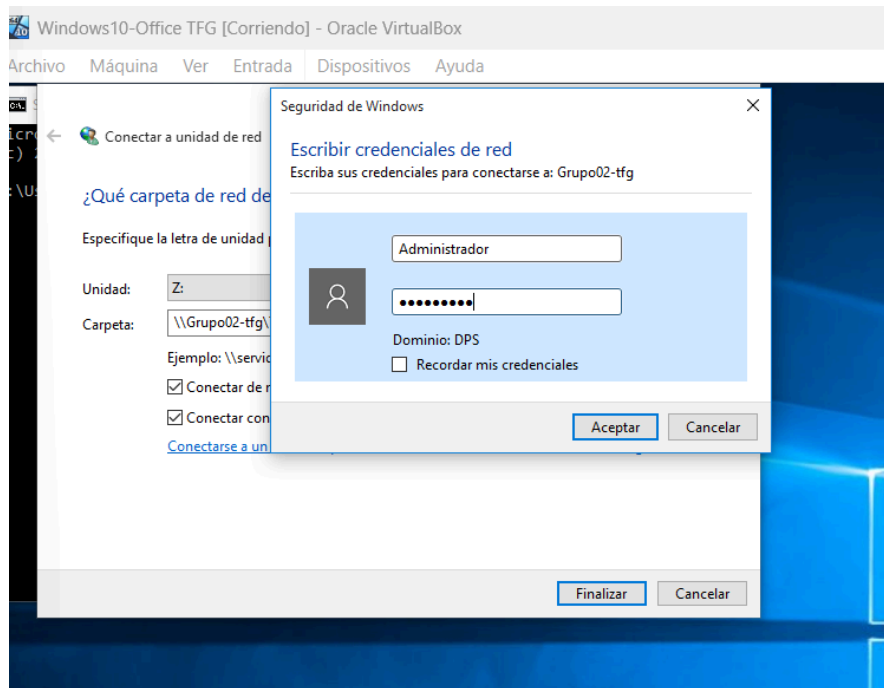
Windows10-Office TFG [Corriendo] - Oracle VirtualBox

Archivo Máquina Ver Entrada Dispositivos Ayuda

icr
c) 2
:\Us

Conectar a unidad de red

¿Qué carpeta de red de

Especifique la letra de unidad

Unidad: Z:

Carpeta: \\Grupo02-tfg\

Ejemplo: \\servic

Conectar de n

Conectar con

Conectarse a un

Seguridad de Windows

Escribir credenciales de red

Escriba sus credenciales para conectarse a: Grupo02-tfg

Administrador

•••••••••

Dominio: DPS

Recordar mis credenciales

Aceptar Cancelar

Finalizar Cancelar